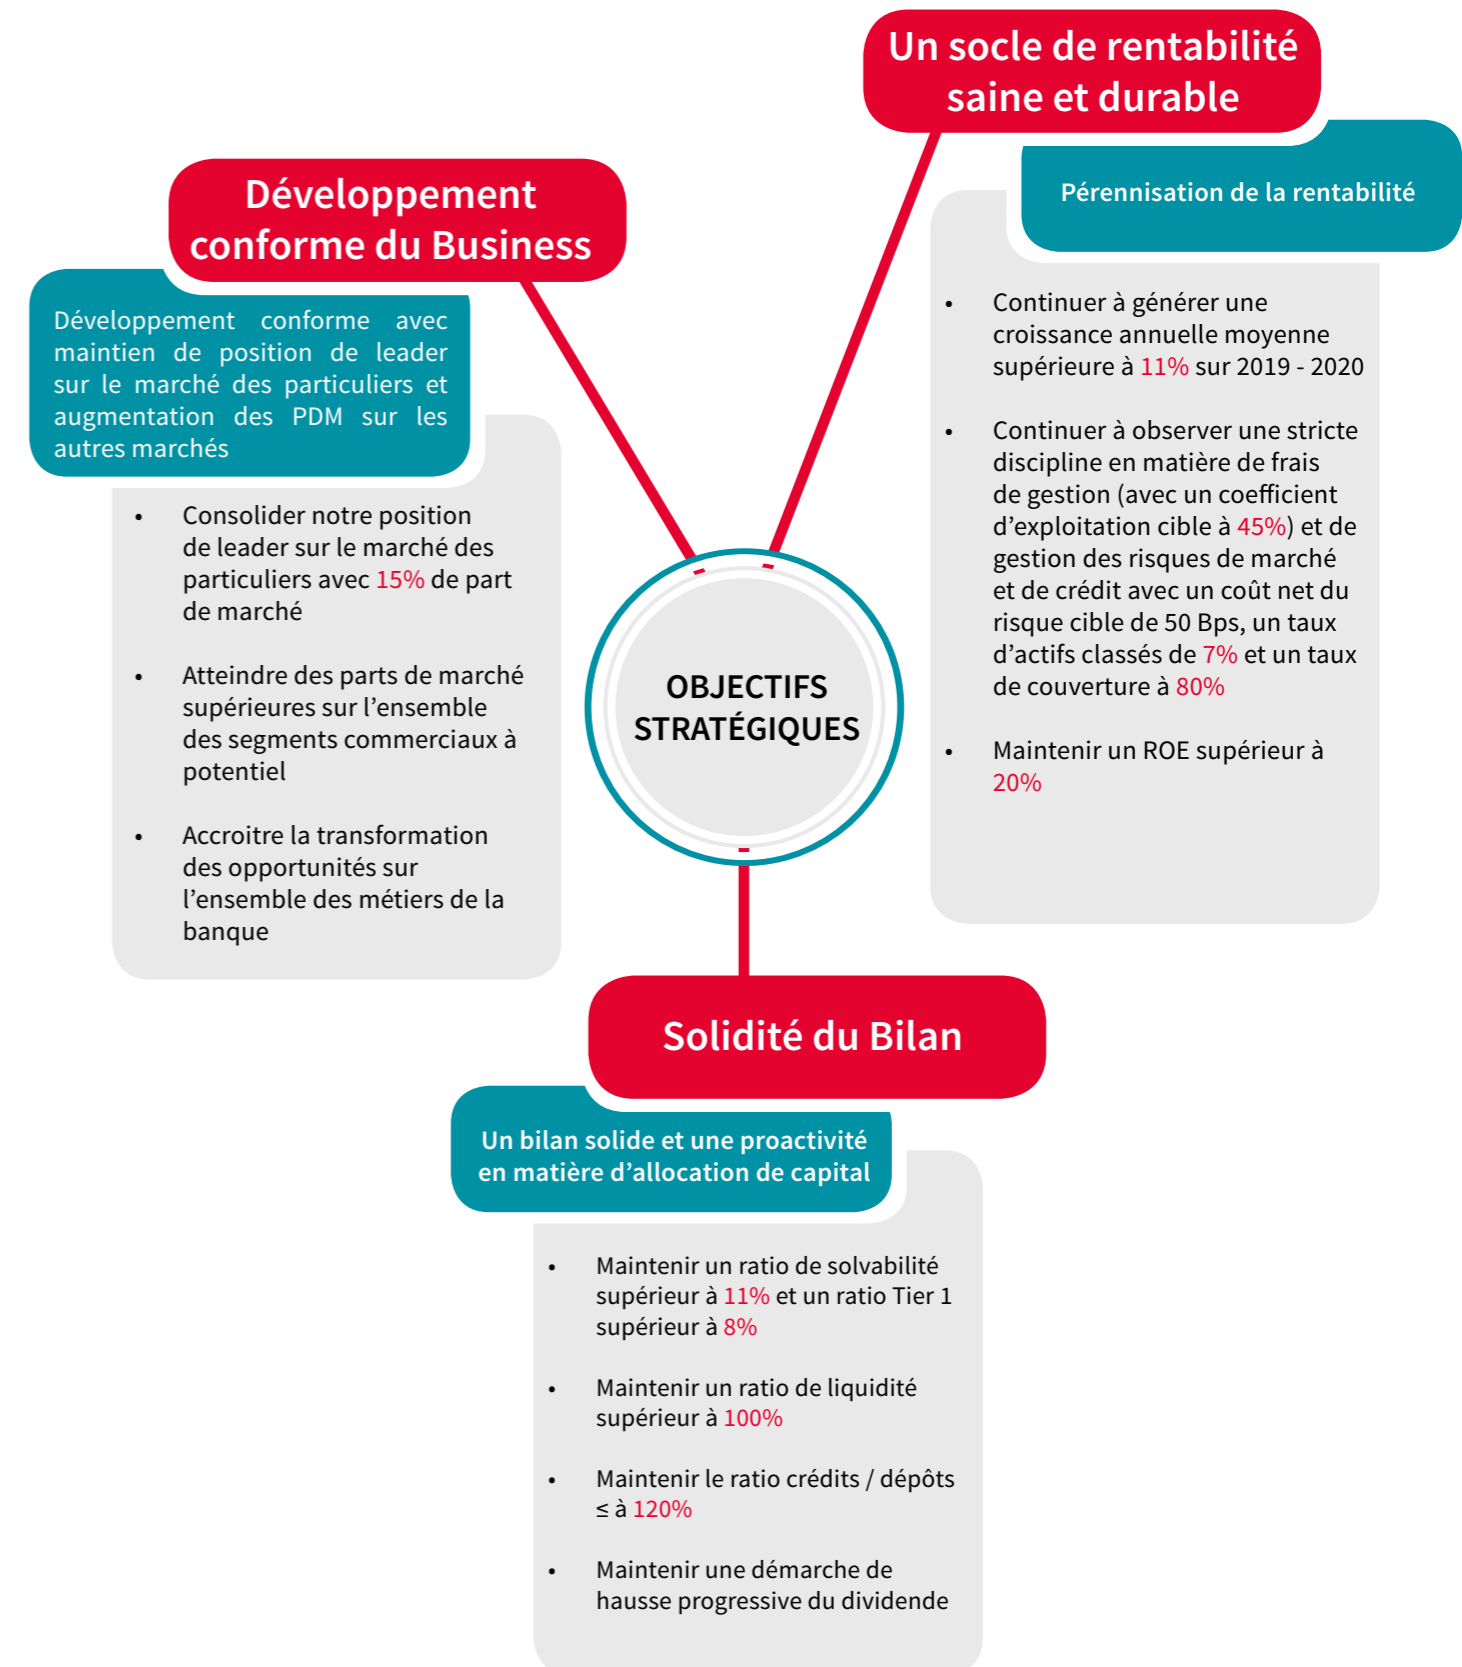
OBJECTIFS STRATÉGIQUES

Développement conforme du Business

Développement conforme avec maintien de position de leader sur le marché des particuliers et augmentation des PDM sur les autres marchés

- Consolider notre position de leader sur le marché des particuliers avec 15% de part de marché
- Atteindre des parts de marché supérieures sur l'ensemble des segments commerciaux à potentiel
- Accroitre la transformation des opportunités sur l'ensemble des métiers de la banque

Un socle de rentabilité saine et durable

Pérennisation de la rentabilité

- Continuer à générer une croissance annuelle moyenne supérieure à 11% sur 2019 - 2020
- Continuer à observer une stricte discipline en matière de frais de gestion (avec un coefficient d'exploitation cible à 45%) et de gestion des risques de marché et de crédit avec un coût net du risque cible de 50 Bps, un taux d'actifs classés de 7% et un taux de couverture à 80%
- Maintenir un ROE supérieur à 20%

Solidité du Bilan

Un bilan solide et une proactivité en matière d'allocation de capital

- Maintenir un ratio de solvabilité supérieur à 11% et un ratio Tier 1 supérieur à 8%
- Maintenir un ratio de liquidité supérieur à 100%
- Maintenir le ratio crédits / dépôts $\leq$ à 120%
- Maintenir une démarche de hausse progressive du dividende